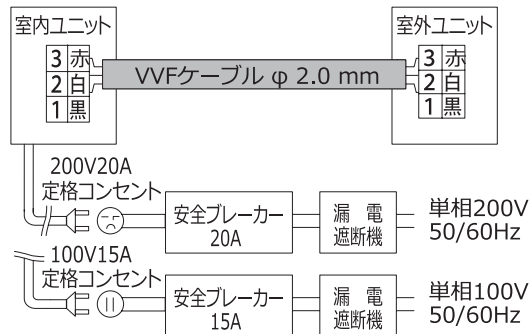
室内ユニット

3 赤
2 白
1 黒

VVFケーブル φ 2.0 mm

室外ユニット

3 赤
2 白
1 黒

200V20A
定格コンセント

安全ブレーカー
20A

漏 電
遮断機

単相200V
50/60Hz

100V15A
定格コンセント

安全ブレーカー
15A

漏 電
遮断機

単相100V
50/60Hz